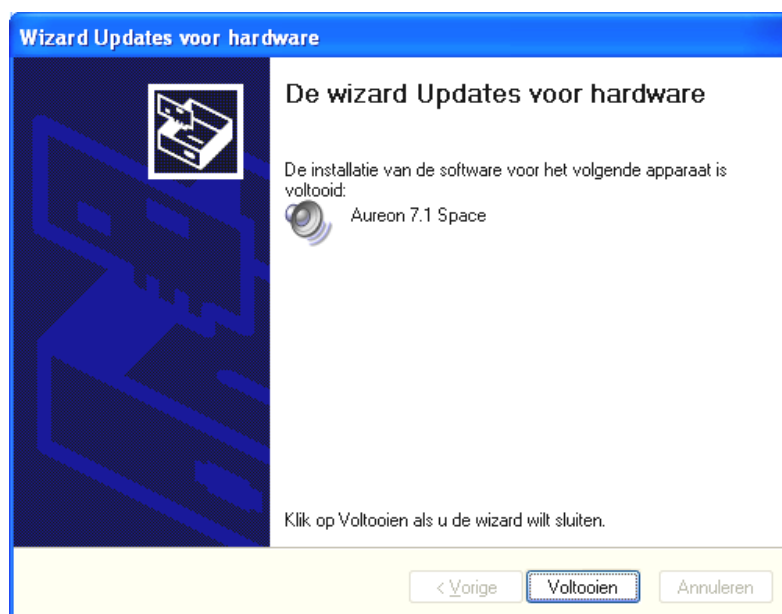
Wizard Updates voor hardware

De wizard Updates voor hardware

De installatie van de software voor het volgende apparaat is voltooid:

Aureon 7.1 Space

Klik op Voltooien als u de wizard wilt sluiten.

< Vorige

Voltooien

Annuleren